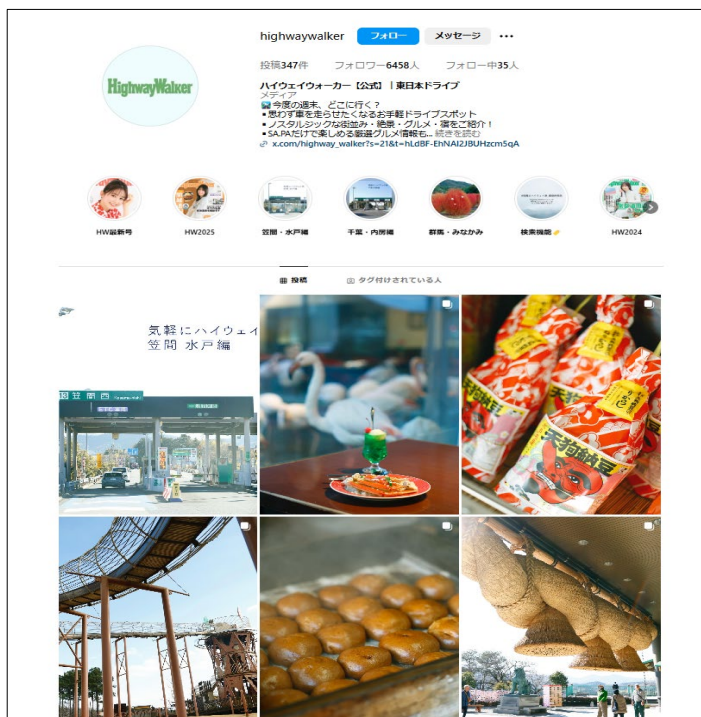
highwaywalker フォロー メッセージ ...

投稿347件 フォロワー6458人 フォロー中35人

ハイウェイウォーカー【公式】 | 東日本ドライブ
メディア
🚘今度の週末、どこに行く？
▪思わず車を走らせたくなるお手軽ドライブスポット
▪ノスタルジックな街並み・絶景・グルメ・湯をご紹介！
▪SA.PAだけで楽しめる厳選グルメ情報も... 続きを読む
x.com/highway_walker?s=21&t=hLdBF-EhNAI2JBUHzcm5qA

HighwayWalker

HW最新号 HW2025 笠間・水戸編 千葉・内房編 群馬・みなかみ 検索機能🔑 HW2024

投稿 タグ付けされている人

気軽にハイウェイ
笠間 水戸編

天狗納豆